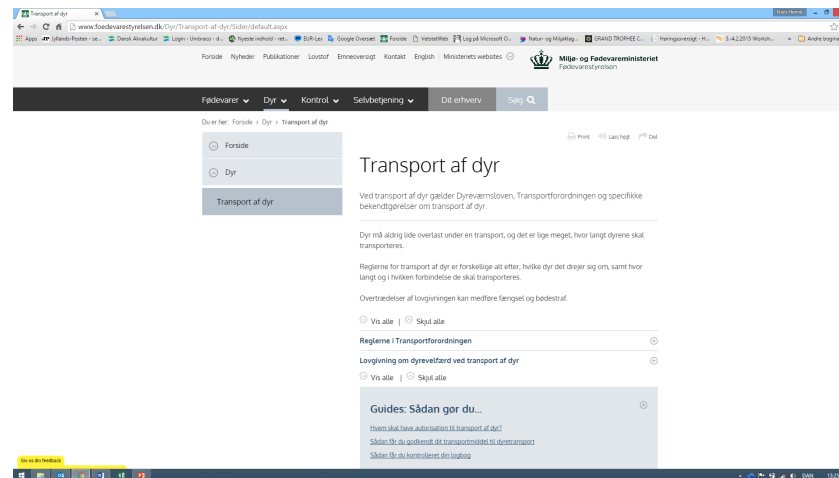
Transport af dyr ×

www.foedevarestyrelsen.dk/Dyr/Transport-af-dyr/Sider/default.aspx

Apps Jyllands-Posten - se... Dansk Akvakultur Login - Umbraco - d... Nyeste indhold - ret... EUR-Lex Google Oversæt Forside VetstatWeb Log på Microsoft O... Natur- og Miljøklag... GRAND TROPHEE C... Høringsoversigt - H... 3-4.2.2015 Worksh... Andre bogmærker

Forside Nyheder Publikationer Lovstof Emneoversigt Kontakt English Ministeriets websites

Miljø- og Fødevareministeriet
Fødevarestyrelsen

Fødevarer Dyr Kontrol Selvbetjening Dit erhverv Søg

Du er her: Forside > Dyr > Transport af dyr

Forside
Dyr
Transport af dyr

Print Læs højt Del

Transport af dyr

Ved transport af dyr gælder Dyreværnsloven, Transportforordningen og specifikke bekendtgørelser om transport af dyr.

Dyr må aldrig lide overlast under en transport, og det er lige meget, hvor langt dyrene skal transporteres.

Reglerne for transport af dyr er forskellige alt efter, hvilke dyr det drejer sig om, samt hvor langt og i hvilken forbindelse de skal transporteres.

Overtrædelser af lovgivningen kan medføre fængsel og bødestraf.

Vis alle | Skjul alle

Reglerne i Transportforordningen

Lovgivning om dyrevelfærd ved transport af dyr

Vis alle | Skjul alle

Guides: Sådan gør du...

Hvem skal have autorisation til transport af dyr?
Sådan får du godkendt dit transportmiddel til dyretransport
Sådan får du kontrolleret din logbog

Giv os din feedback

DAN